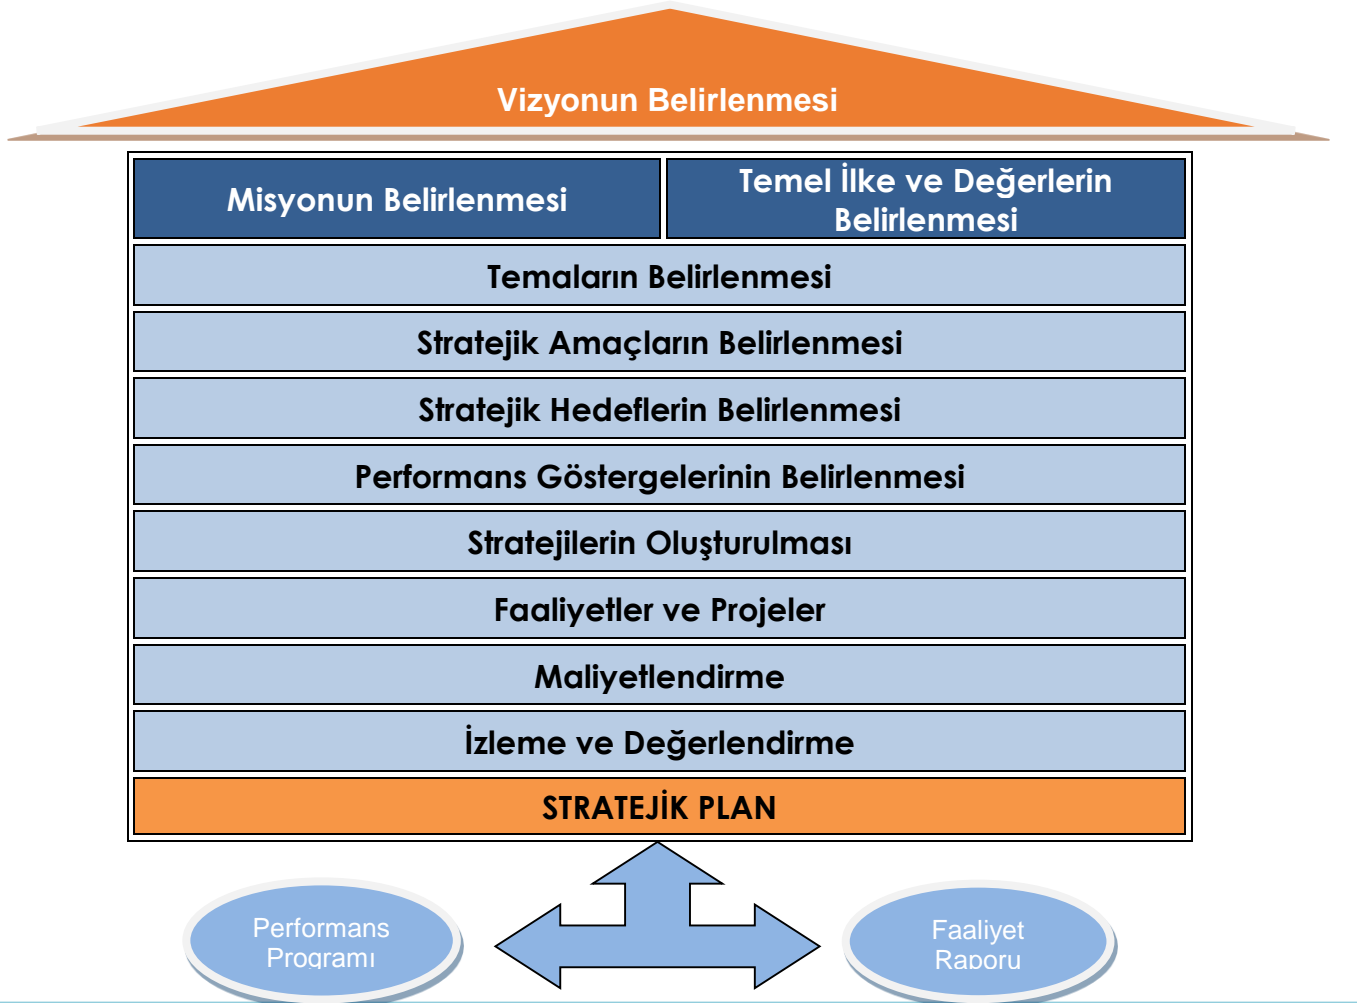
Vizyonun Belirlenmesi

Misyonun Belirlenmesi

Temel İlke ve Değerlerin Belirlenmesi

Temaların Belirlenmesi

Stratejik Amaçların Belirlenmesi

Stratejik Hedeflerin Belirlenmesi

Performans Göstergelerinin Belirlenmesi

Stratejilerin Oluşturulması

Faaliyetler ve Projeler

Maliyetlendirme

İzleme ve Değerlendirme

STRATEJİK PLAN

Performans Programı

Faaliyet Raporu